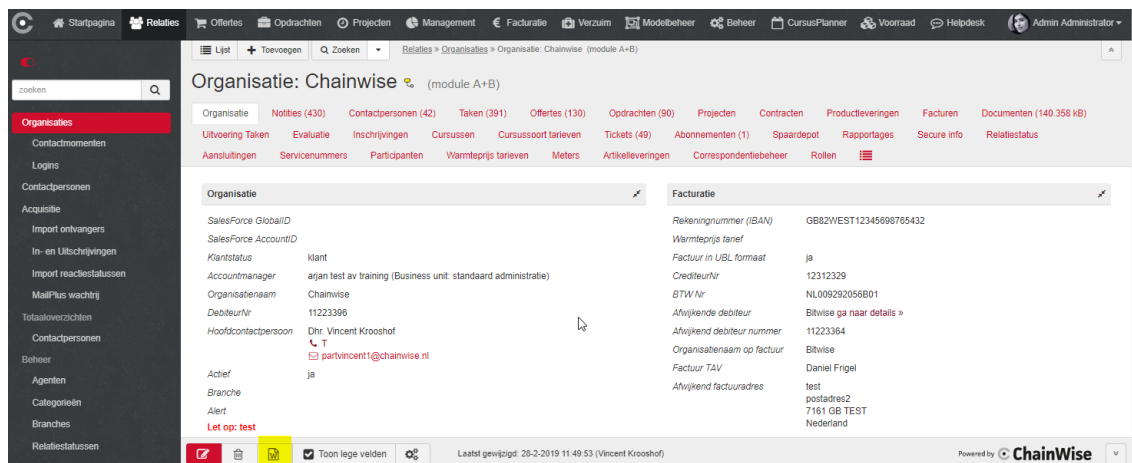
Startpagina Relaties Offertes Opdrachten Projecten Management € Facturatie Verzuim Modelbeheer Beheer CursusPlanner Voorraad Helpdesk Admin Administrator

zoeken

Organisaties
Contactmomenten
Logins
Contactpersonen
Acquisitie
Import ontvangers
In- en Uitschrijvingen
Import reactiestatussen
MailPlus wachtrij
Totaaloverzichten
Contactpersonen
Beheer
Agenten
Categorieën
Branches
Relatiestatussen

Lijst + Toevoegen Zoeken
Relaties » Organisaties » Organisatie: Chainwise (module A+B)

Organisatie: Chainwise (module A+B)

Organisatie Notities (430) Contactpersonen (42) Taken (391) Offertes (130) Opdrachten (90) Projecten Contracten Productleveringen Facturen Documenten (140.358 kB)
Uitvoering Taken Evaluatie Inschrijvingen Cursussen Cursussoort tarieven Tickets (49) Abonnementen (1) Spaardepot Rapportages Secure info Relatiestatus
Aansluitingen Servicenummers Participanten Warmteprijs tarieven Meters Artikelleveringen Correspondentiebeheer Rollen

Organisatie

SalesForce GlobalID
SalesForce AccountID
Klantstatus klant
Accountmanager arjan test av training (Business unit: standaard administratie)
Organisatienaam Chainwise
DebiteurNr 11223396
Hoofdcontactpersoon Dhr. Vincent Krooshof
T
partvincent1@chainwise.nl
Actief ja
Branche
Alert
Let op: test

Facturatie

Rekeningnummer (IBAN) GB82WEST12345698765432
Warmteprijs tarief
Factuur in UBL formaat ja
CrediteurNr 12312329
BTW Nr NL009292056B01
Afwijkende debiteur Bitwise ga naar details »
Afwijkend debiteur nummer 11223364
Organisatienaam op factuur Bitwise
Factuur TAV Daniel Frigel
Afwijkend factuuradres test
postadres2
7161 GB TEST
Nederland

Toon lege velden
Laatst gewijzigd: 28-2-2019 11:49:53 (Vincent Krooshof)
Powered by ChainWise